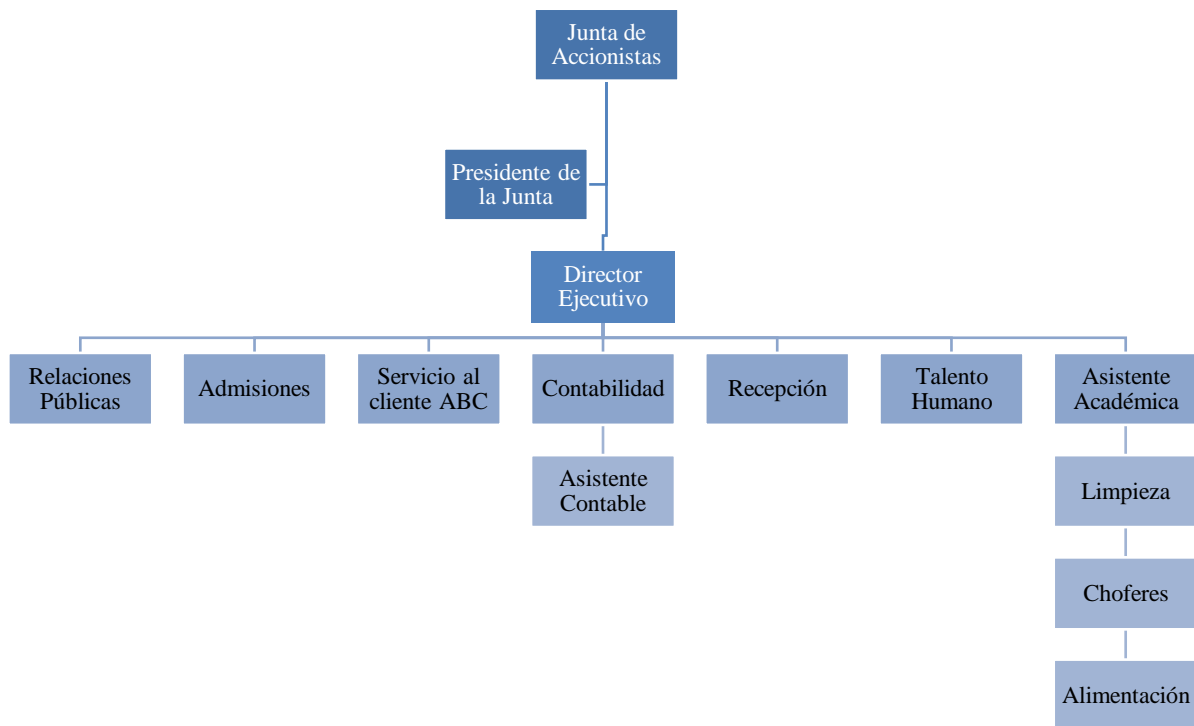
Junta de Accionistas

Presidente de la Junta

Director Ejecutivo

Relaciones Públicas

Admisiones

Servicio al cliente ABC

Contabilidad

Asistente Contable

Recepción

Talento Humano

Asistente Académica

Limpieza

Choferes

Alimentación